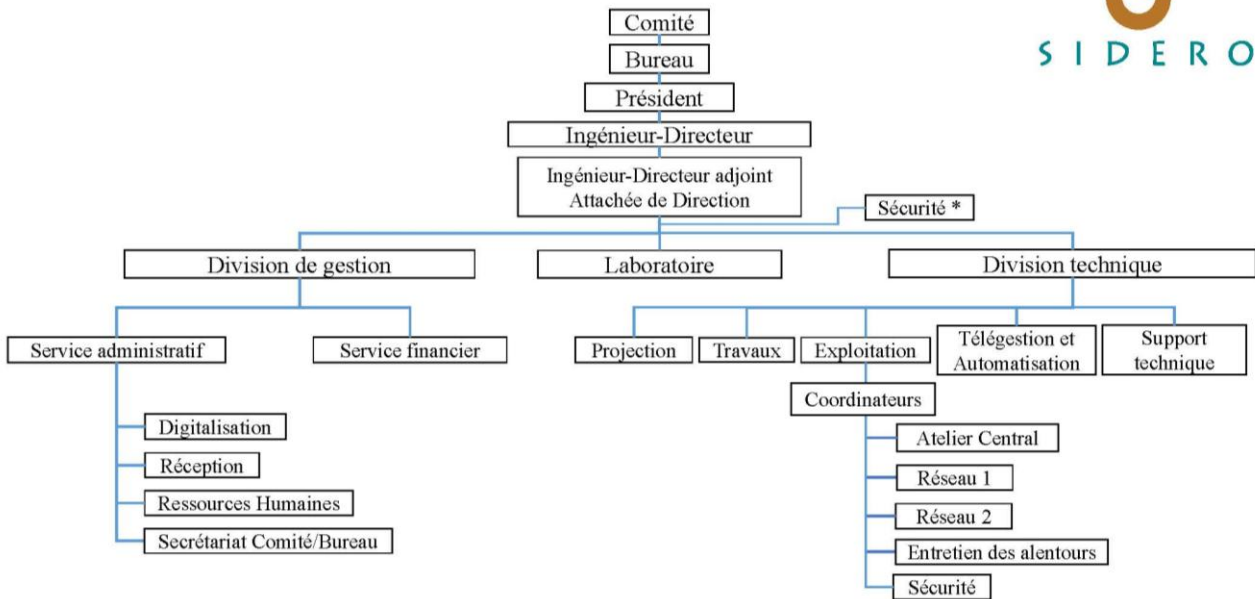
SIDERO

Comité
Bureau
Président
Ingénieur-Directeur
Ingénieur-Directeur adjoint
Attachée de Direction
Sécurité *

Division de gestion
Laboratoire
Division technique

Service administratif
Service financier

Digitalisation
Réception
Ressources Humaines
Secrétariat Comité/Bureau

Projection
Travaux
Exploitation
Télégestion et Automatisation
Support technique

Coordinateurs
Atelier Central
Réseau 1
Réseau 2
Entretien des alentours
Sécurité